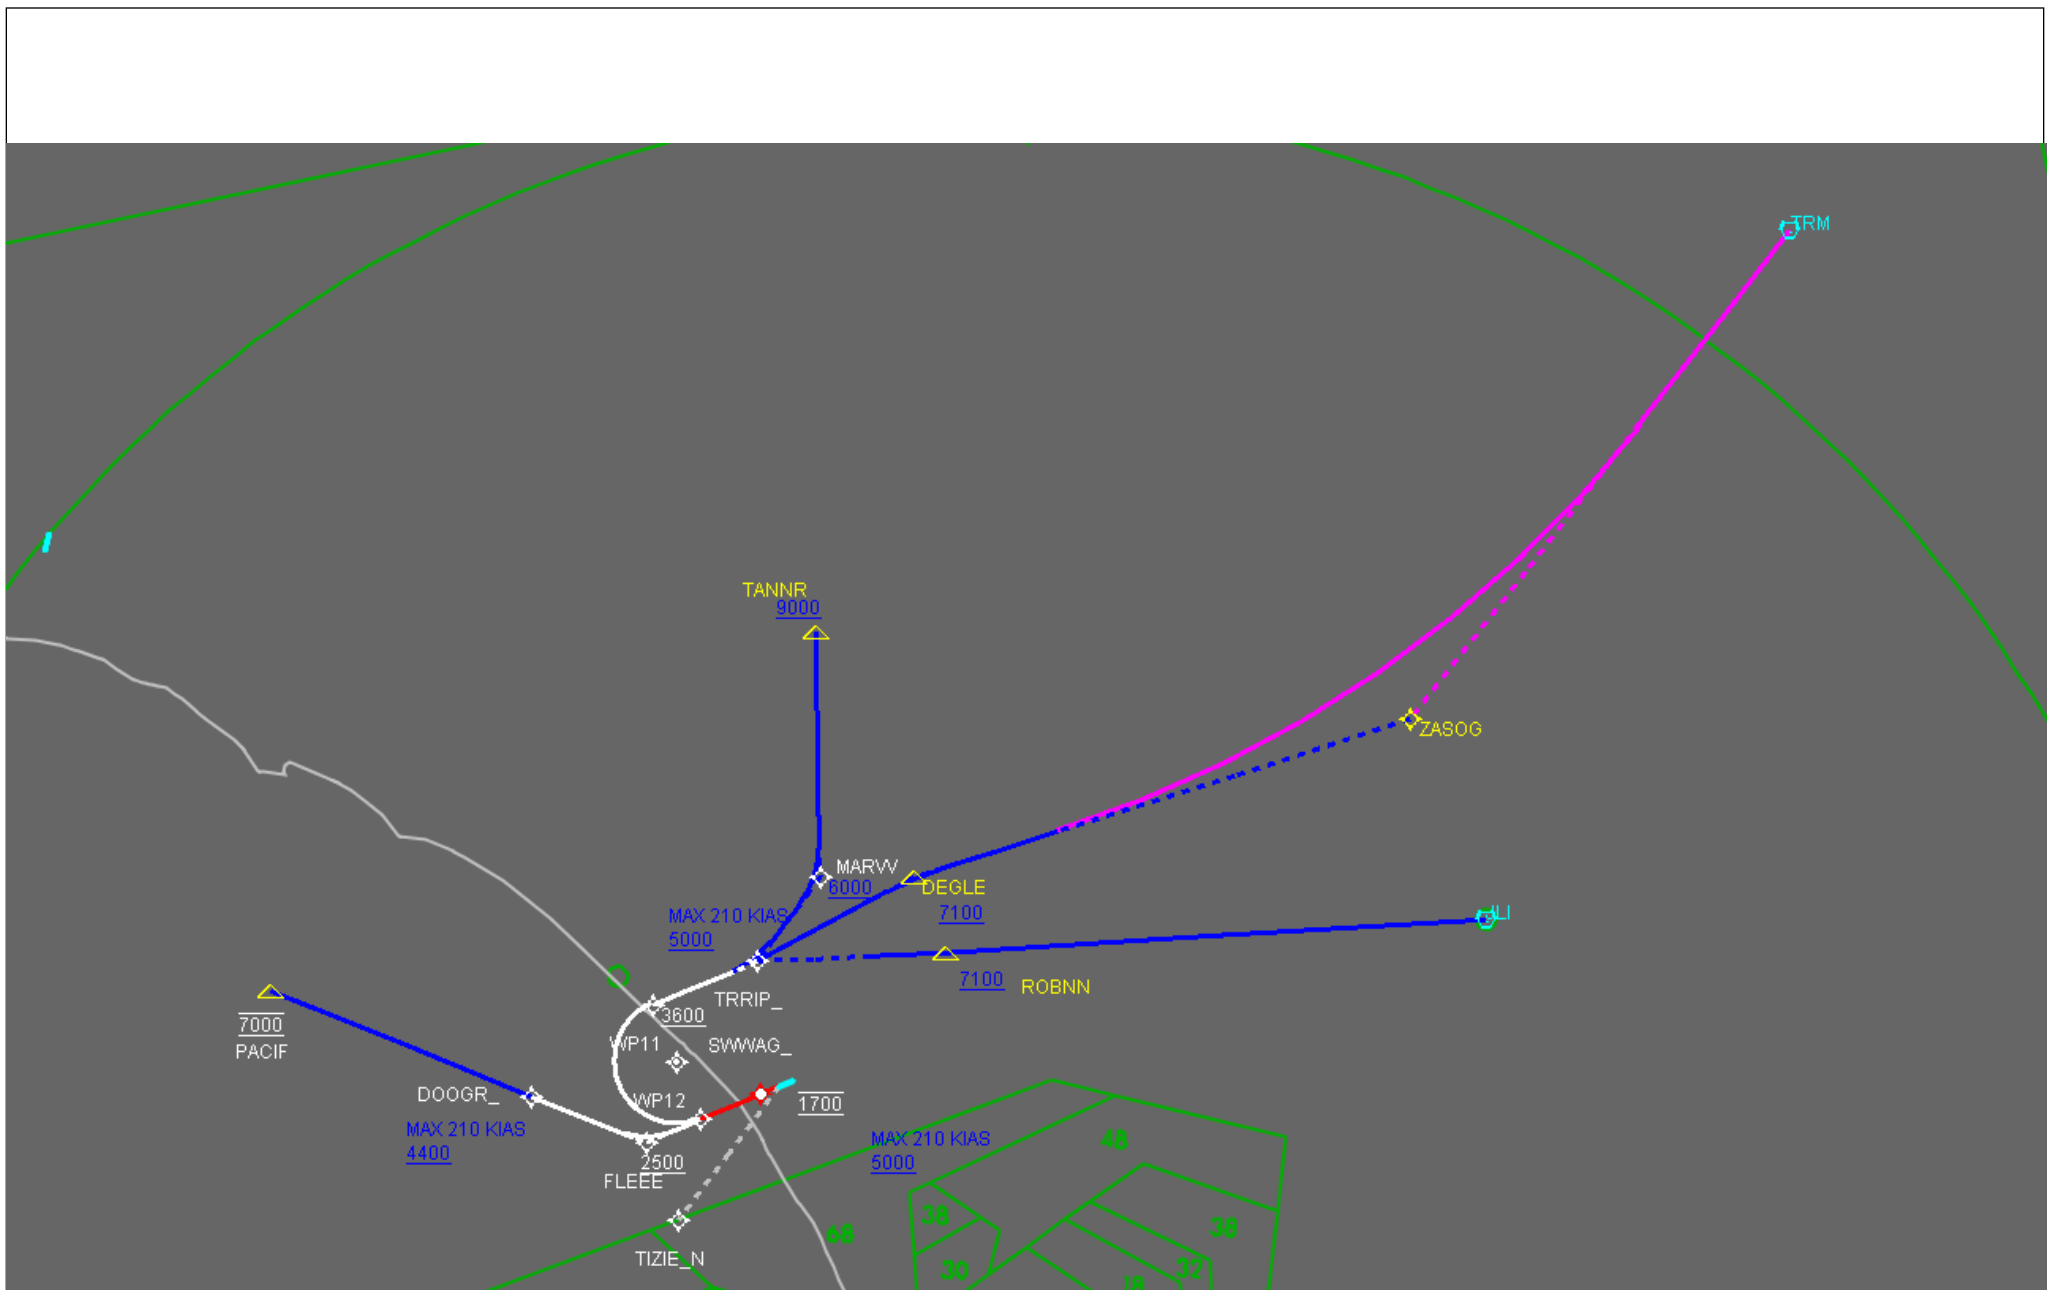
TRM

TANNR
9000

ZASOG

MARVV
6000

DEGLE
7100

ILI

MAX 210 KIAS
5000

7100 ROBNN

TRRIP_
3600

7000
PACIF

WP11

SWWAG_

DOOGR_

WP12

1700

MAX 210 KIAS
4400

2500
FLEEE

MAX 210 KIAS
5000

48

38

38

30

37

TIZIE_N